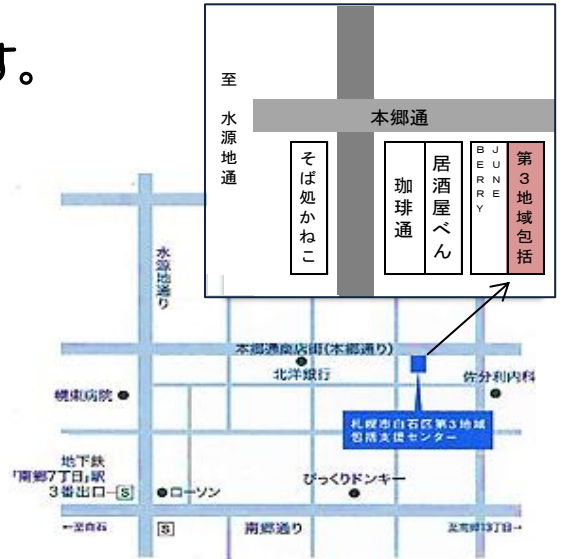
す。

至 水源地通

本郷通

そば処かねこ

珈琲通

居酒屋べん

JUNE BERRY

第3地域包括

水源地通り

本郷通商店街(本郷通り)

北洋銀行

佐分利内科

槇東病院

札幌市白石区第3地域包括支援センター

地下鉄「南郷7丁目」駅 3番出口 S

ローソン

びっくりドンキー

←至白石

S

南郷通り

至南郷13丁目→